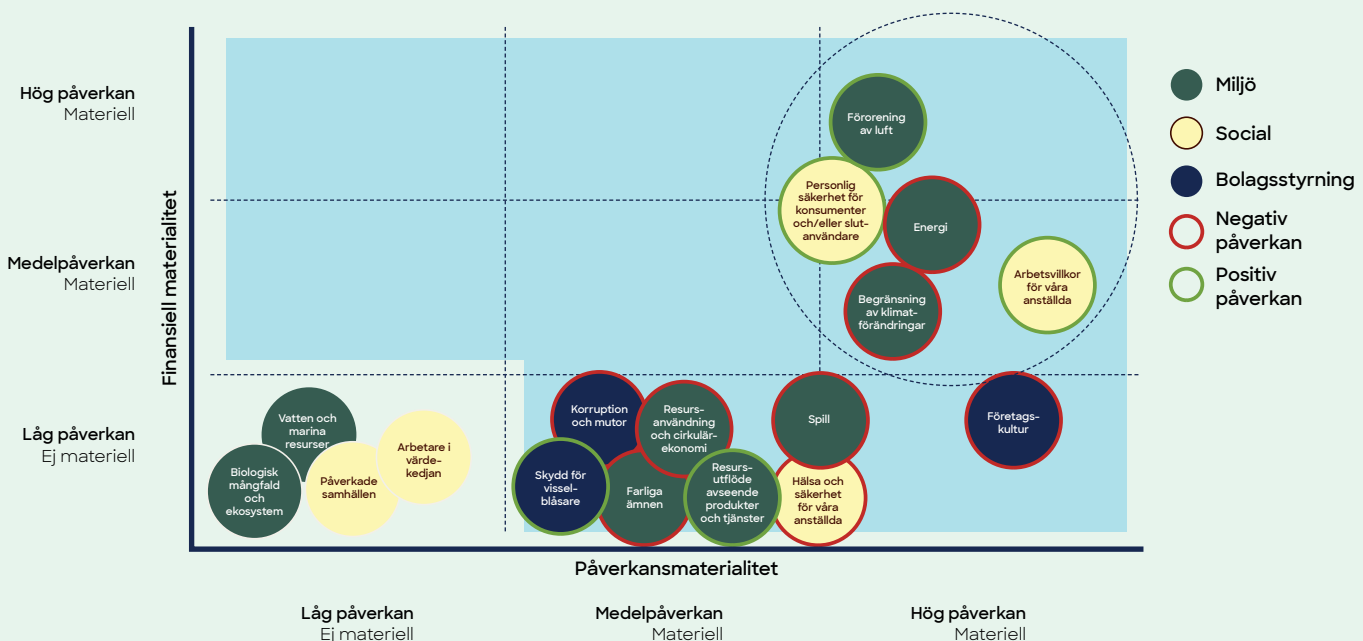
Hög påverkan
Materiell

Medelpåverkan
Materiell

Låg påverkan
Ej materiell

Finansiell materialitet

Förorening av luft

Personlig säkerhet för konsumenter och/eller slutanvändare

Energi

Arbetsvillkor för våra anställda

Begränsning av klimatförändringar

Vatten och marina resurser

Arbetare i värdekedjan

Biologisk mångfald och ekosystem

Påverkade samhällen

Korruption och mutor

Resursanvändning och cirkulär-ekonomi

Skydd för visselblåsare

Farliga ämnen

Resursutflöde avseende produkter och tjänster

Spill

Hälsa och säkerhet för våra anställda

Företagskultur

Miljö

Social

Bolagsstyrning

Negativ påverkan

Positiv påverkan

Påverkansmaterialitet

Låg påverkan
Ej materiell

Medelpåverkan
Materiell

Hög påverkan
Materiell